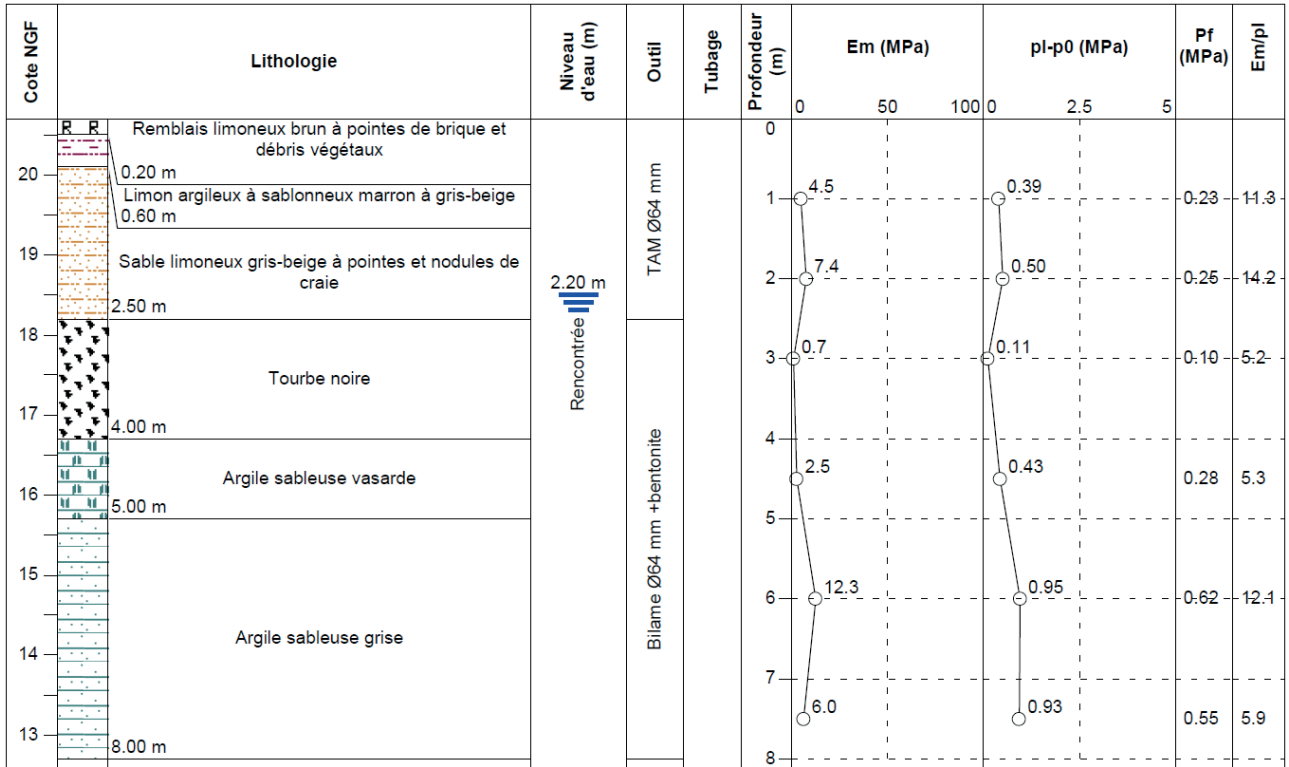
| Cote NGF | Lithologie | Niveau d'eau (m) | Outil | Tubage | Profondeur (m) | Em (MPa) 0 50 100 | pl-p0 (MPa) 0 2.5 5 | Pf (MPa) | Em/pl |
|---|---|---|---|---|---|---|---|---|---|
| | Remblais limoneux brun à pointes de brique et débris végétaux 0.20 m | | | | 0 | | | | |
| 20 | Limon argileux à sablonneux marron à gris-beige 0.60 m | | TAM Ø64 mm | | 1 | 4.5 | 0.39 | 0.23 | 11.3 |
| 19 | Sable limoneux gris-beige à pointes et nodules de craie 2.50 m | 2.20 m Rencontrée | | | 2 | 7.4 | 0.50 | 0.25 | 14.2 |
| 18 | Tourbe noire | | Bilame Ø64 mm +bentonite | | 3 | 0.7 | 0.11 | 0.10 | 5.2 |
| 17 | 4.00 m | | | | 4 | | | | |
| 16 | Argile sableuse vasarde 5.00 m | | | | | 2.5 | 0.43 | 0.28 | 5.3 |
| 15 | | | | | 5 | | | | |
| 14 | Argile sableuse grise | | | | 6 | 12.3 | 0.95 | 0.62 | 12.1 |
| 13 | 8.00 m | | | | 7 | 6.0 | 0.93 | 0.55 | 5.9 |
| | | | | | 8 | | | | |